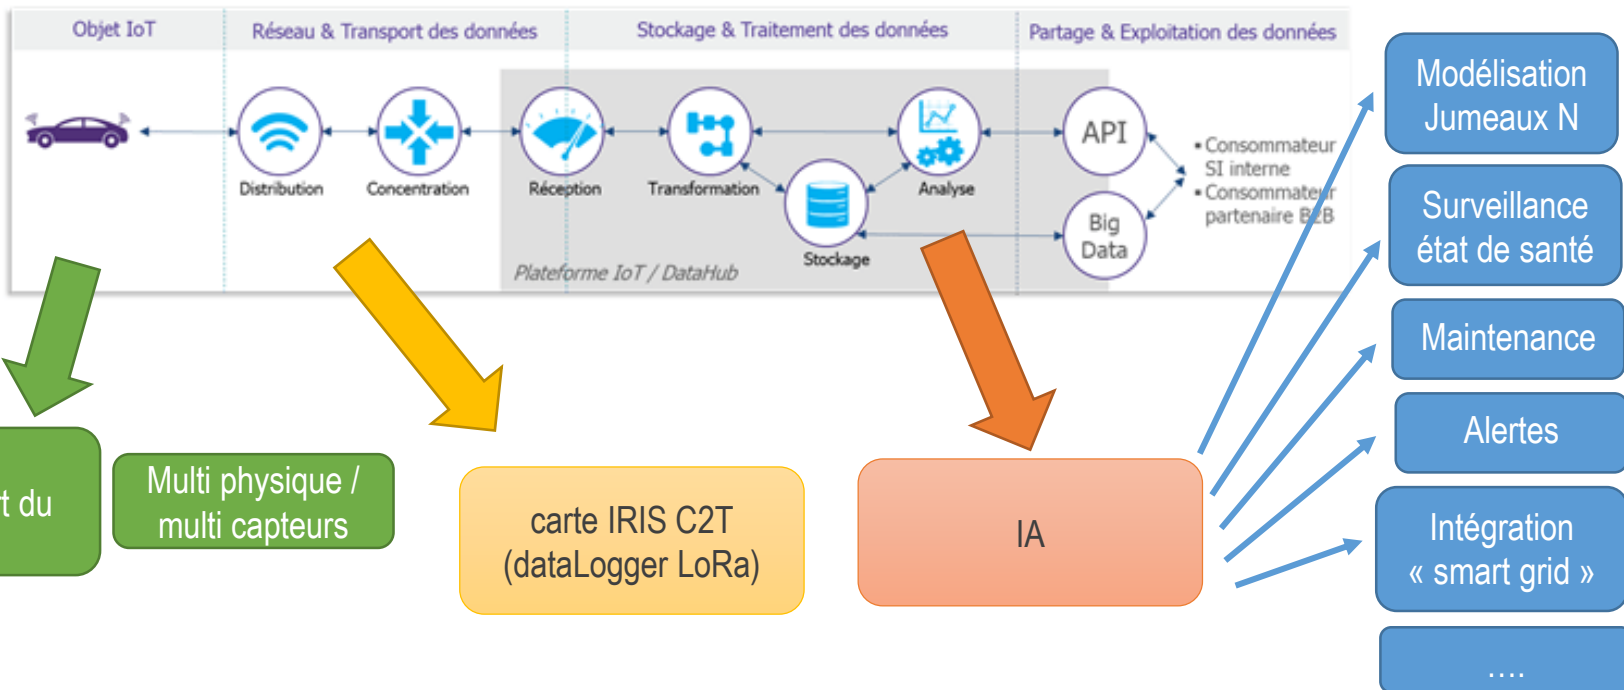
Objet IoT

Réseau & Transport des données

Stockage & Traitement des données

Partage & Exploitation des données

Distribution

Concentration

Réception

Transformation

Analyse

Stockage

API

Big Data

• Consommateur SI interne
• Consommateur partenaire B2B

Plateforme IoT / DataHub

Modélisation Jumeaux N

Surveillance état de santé

Maintenance

Alertes

Intégration « smart grid »

....

t du

Multi physique / multi capteurs

carte IRIS C2T (dataLogger LoRa)

IA